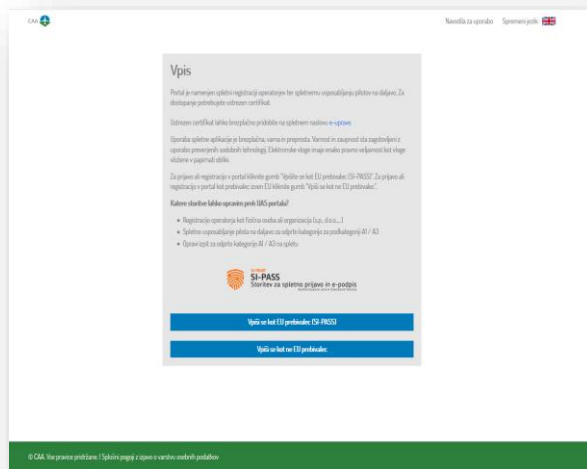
CAA

Navodila za uporabo Spremeni jezik

Vpis

Portal je namenjen spletni registraciji operaterjev ter spletnemu usposabljanju pilotov na daljavo. Za dostopanje potrebujete ustrezen certifikat.

Ustrezen certifikat lahko brezplačno pridobite na spletnem naslovu e-uprave.

Uporaba spletne aplikacije je brezplačna, varna in preprosta. Varnost in zaupnost sta zagotovljeni z uporabo preverjenih sodobnih tehnologij. Elektronske vloge imajo enako pravno veljavnost kot vloge vložene v papirnati obliki.

Za prijavo ali registracijo v portal kliknite gumb "Vpišite se kot EU prebivalec (SI-PASS)". Za prijavo ali registracijo v portal kot prebivalec izven EU kliknite gumb "Vpiši se kot ne EU prebivalec".

Katere storitve lahko opravim prek UAS portala?

- Registracijo operaterja kot fizična oseba ali organizacija (s.p., d.o.o.,...)
- Spletno usposabljanje pilota na daljavo za odprto kategorijo in podkategoriji A1 / A3
- Opravi izpit za odprto kategorijo A1 / A3 na spletu

SI-PASS
Storitev za spletno prijavo in e-podpis

Vpiši se kot EU prebivalec (SI-PASS)

Vpiši se kot ne EU prebivalec

© CAA. Vse pravice pridržane. | Splošni pogoji z izjavo o varstvu osebnih podatkov